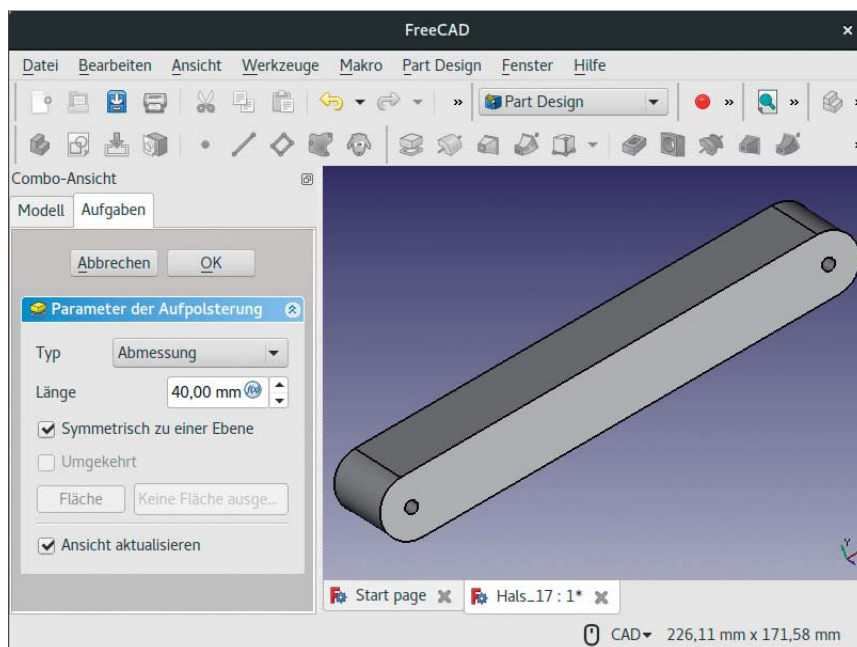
FreeCAD

Datei Bearbeiten Ansicht Werkzeuge Makro Part Design Fenster Hilfe

Part Design

Combo-Ansicht

Modell Aufgaben

Abbrechen OK

Parameter der Aufpolsterung

Typ Abmessung

Länge 40,00 mm

Symmetrisch zu einer Ebene

Umgekehrt

Fläche Keine Fläche ausge...

Ansicht aktualisieren

Start page Hals_17 : 1*

CAD 226,11 mm x 171,58 mm